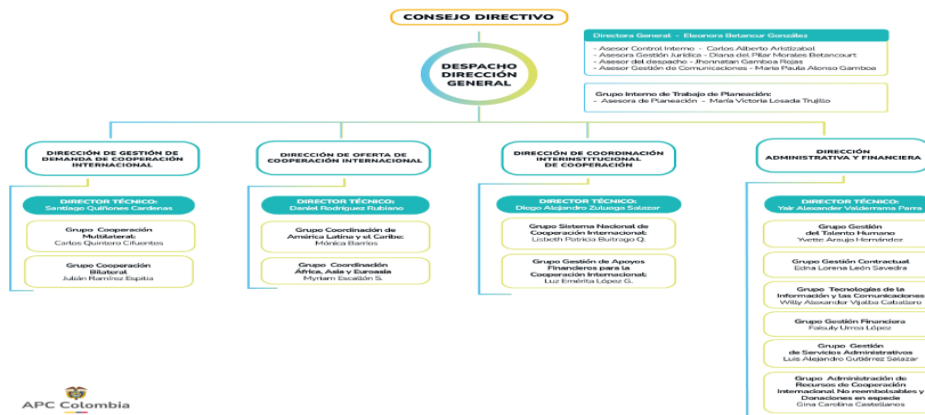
CONSEJO DIRECTIVO

DESPACHO DIRECCIÓN GENERAL

Directora General - Eleonora Betancur González

- Asesor Control Interno - Carlos Alberto Aristizabal
- Asesora Gestión Jurídica - Diana del Pilar Morales Betancourt
- Asesor del despacho - Jhonnatan Gamboa Rojas
- Asesor Gestión de Comunicaciones - María Paula Alonso Gamboa

Grupo Interno de Trabajo de Planeación:
- Asesora de Planeación - María Victoria Losada Trujillo

DIRECCIÓN DE GESTIÓN DE DEMANDA DE COOPERACIÓN INTERNACIONAL

DIRECTOR TÉCNICO:
Santiago Quiñones Cardenas

Grupo Cooperación Multilateral:
Carlos Quintero Cifuentes

Grupo Cooperación Bilateral
Julián Ramírez Espitia

DIRECCIÓN DE OFERTA DE COOPERACIÓN INTERNACIONAL

DIRECTOR TÉCNICO:
Daniel Rodriguez Rubiano

Grupo Coordinación de América Latina y el Caribe:
Mónica Barrios

Grupo Coordinación África, Asia y Eurasia
Myriam Escallón S.

DIRECCIÓN DE COORDINACIÓN INTERINSTITUCIONAL DE COOPERACIÓN

DIRECTOR TÉCNICO:
Diego Alejandro Zuluaga Salazar

Grupo Sistema Nacional de Cooperación Internacional:
Lisbeth Patricia Buitrago Q.

Grupo Gestión de Apoyos Financieros para la Cooperación Internacional:
Luz Emérita López G.

DIRECCIÓN ADMINISTRATIVA Y FINANCIERA

DIRECTOR TÉCNICO:
Yair Alexander Valderrama Parra

Grupo Gestión del Talento Humano
Yvette Araujo Hernández

Grupo Gestión Contractual
Edna Lorena León Savedra

Grupo Tecnologías de la Información y las Comunicaciones
Willy Alexander Vijalba Caballero

Grupo Gestión Financiera
Faisuly Urrea López

Grupo Gestión de Servicios Administrativos
Luis Alejandro Gutiérrez Salazar

Grupo Administración de Recursos de Cooperación Internacional No reembolsables y Donaciones en especie
Gina Carolina Castellanos

APC Colombia